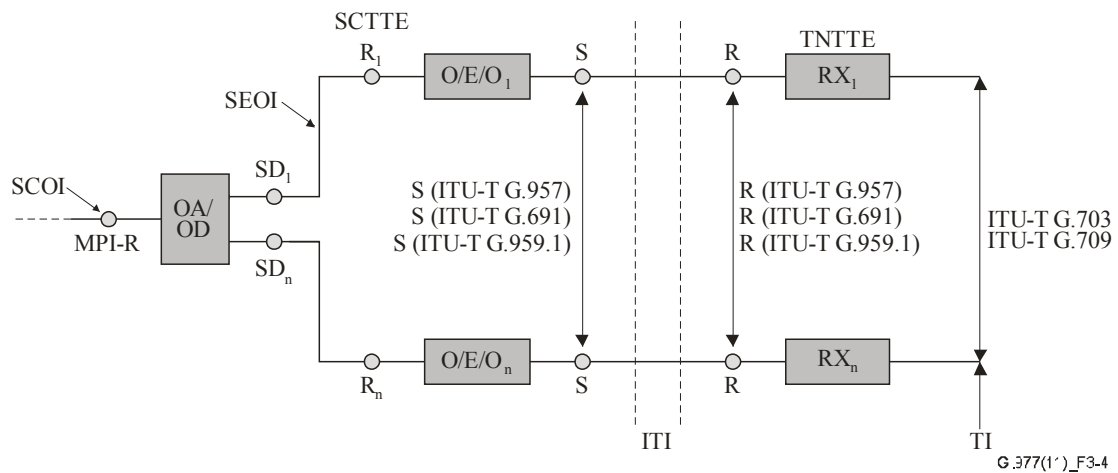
SCTTE

TNTTE

SEOI

SCOI

MPI-R

OA/ OD

$SD_1$

$SD_n$

$R_1$

$R_n$

$O/E/O_1$

$O/E/O_n$

S

S

R

R

$RX_1$

$RX_n$

S (ITU-T G.957)
S (ITU-T G.691)
S (ITU-T G.959.1)

R (ITU-T G.957)
R (ITU-T G.691)
R (ITU-T G.959.1)

ITU-T G.703
ITU-T G.709

ITI

TI

G.977(1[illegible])_F3-4